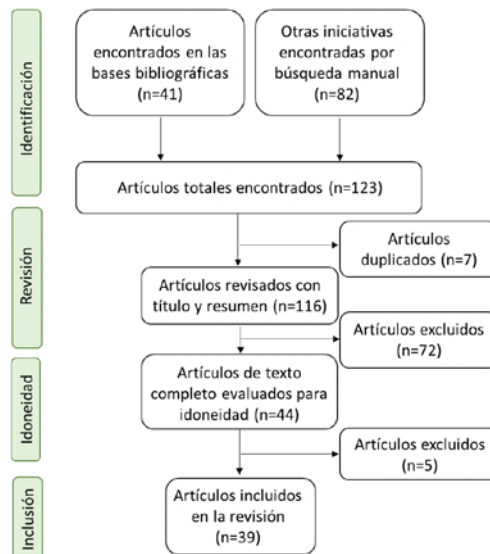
Identificación

Artículos encontrados en las bases bibliográficas (n=41)

Otras iniciativas encontradas por búsqueda manual (n=82)

Artículos totales encontrados (n=123)

Revisión

Artículos duplicados (n=7)

Artículos revisados con título y resumen (n=116)

Artículos excluidos (n=72)

Idoneidad

Artículos de texto completo evaluados para idoneidad (n=44)

Artículos excluidos (n=5)

Inclusión

Artículos incluidos en la revisión (n=39)